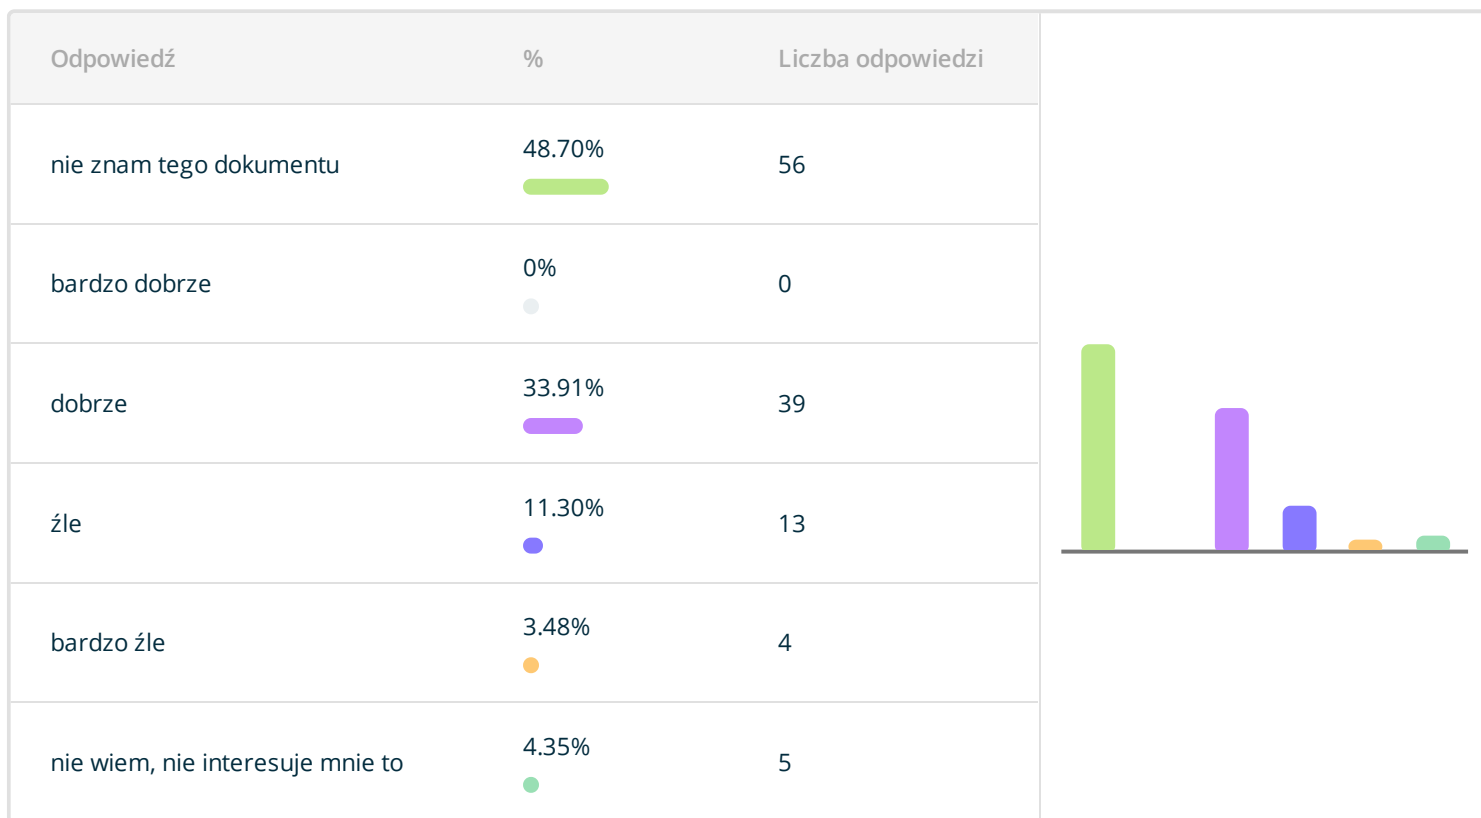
| Odpowiedź | % | Liczba odpowiedzi |
|---|---|---|
| nie znam tego dokumentu | 48.70% | 56 |
| bardzo dobrze | 0% | 0 |
| dobrze | 33.91% | 39 |
| źle | 11.30% | 13 |
| bardzo źle | 3.48% | 4 |
| nie wiem, nie interesuje mnie to | 4.35% | 5 |